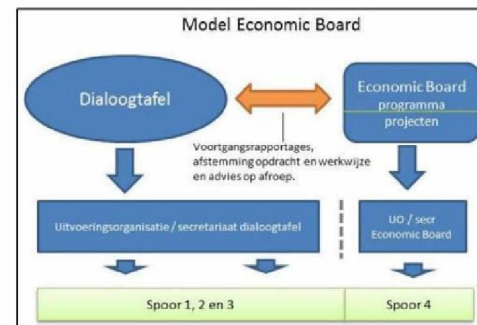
Model Economic Board

Dialoogtafel

Economic Board
programma
projecten

Voortgangsrapportages, afstemming opdracht en werkwijze en advies op afroep.

Uitvoeringsorganisatie / secretariaat dialoogtafel

UO / secr
Economic Board

Spoor 1, 2 en 3

Spoor 4